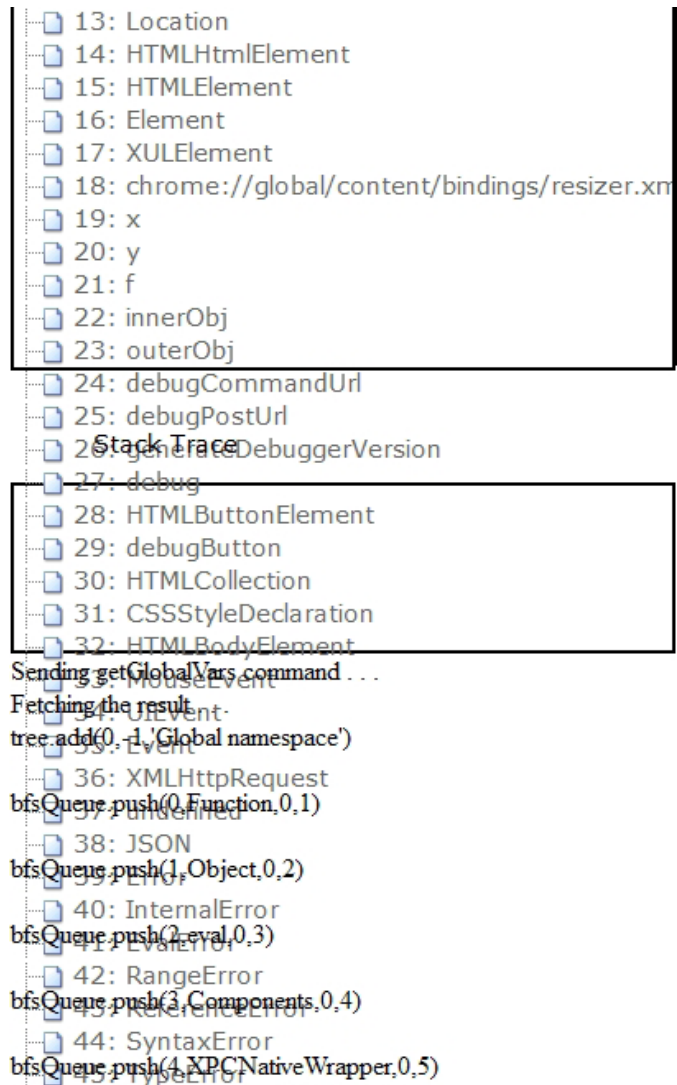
13: Location
14: HTMLHtmlElement
15: HTMLElement
16: Element
17: XULElement
18: chrome://global/content/bindings/resizer.xm
19: x
20: y
21: f
22: innerObj
23: outerObj
24: debugCommandUrl
25: debugPostUrl
26: generateDebuggerVersion
Stack Trace
27: debug
28: HTMLButtonElement
29: debugButton
30: HTMLCollection
31: CSSStyleDeclaration
32: HTMLBodyElement
33: MouseEvent
Sending getGlobalVars command . . .
34: UIEvent
Fetching the result
35: Event
tree.add(0,-1,'Global namespace')
36: XMLHttpRequest
37: undefined
bfsQueue.push(0,Function,0,1)
38: JSON
39: Error
bfsQueue.push(1,Object,0,2)
40: InternalError
41: EvalError
bfsQueue.push(2,eval,0,3)
42: RangeError
43: ReferenceError
bfsQueue.push(3,Components,0,4)
44: SyntaxError
45: TypeError
bfsQueue.push(4,XPCNativeWrapper,0,5)